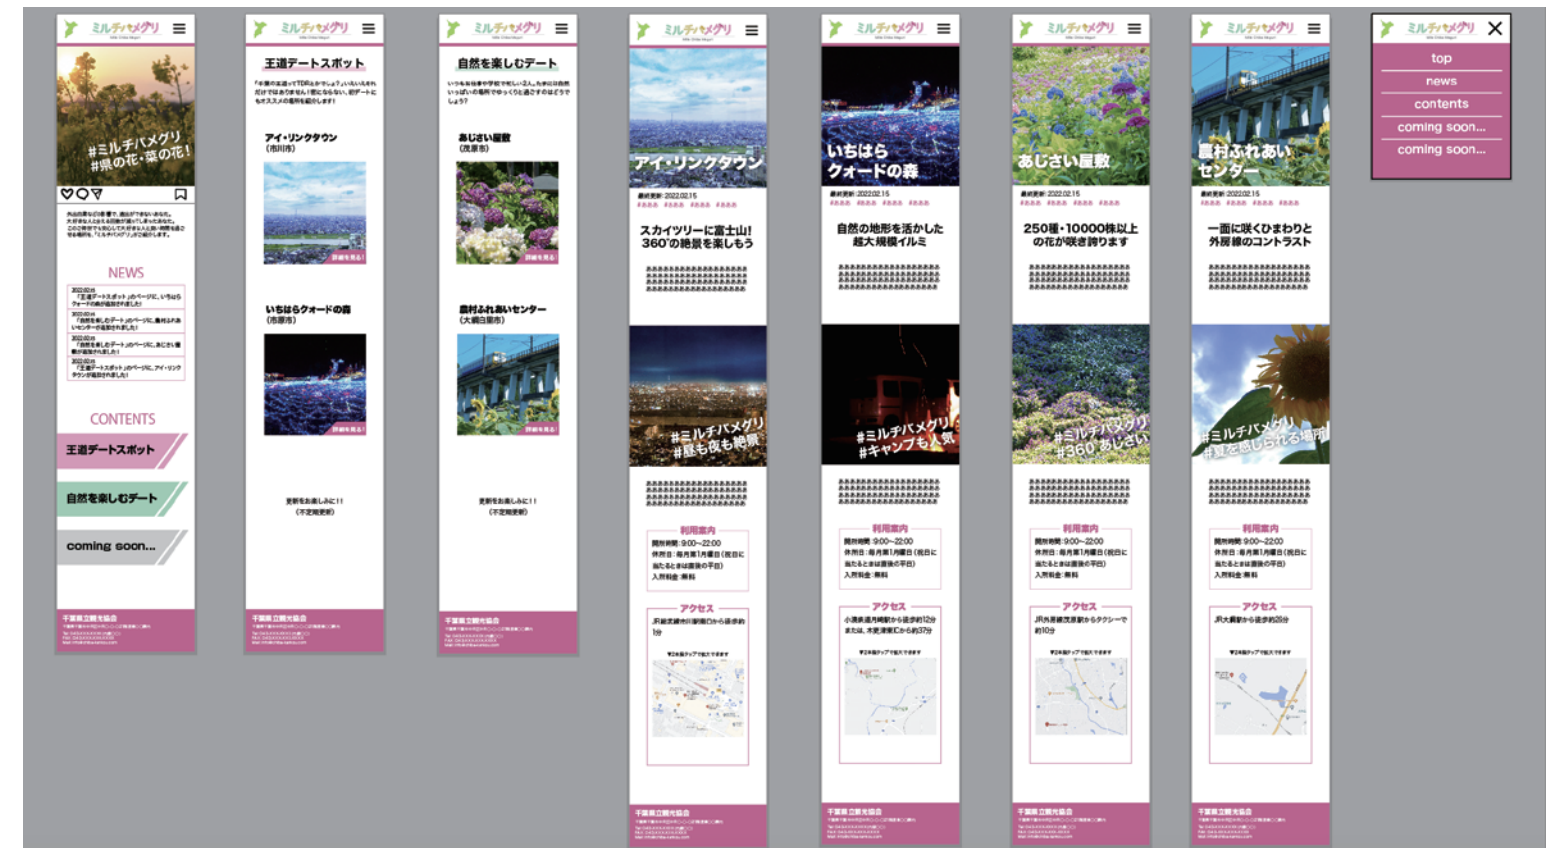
ミルチバメグリ

#ミルチバメグリ
#県の花・菜の花!

NEWS

CONTENTS

王道デートスポット

自然を楽しむデート

coming soon...

千葉県立観光協会

ミルチバメグリ

王道デートスポット

アイ・リンクタウン
(市川市)

いちはらクォードの森
(市原市)

更新をお楽しみに!!
(不定期更新)

千葉県立観光協会

ミルチバメグリ

自然を楽しむデート

あじさい屋敷
(茂原市)

農村ふれあいセンター
(大網白里市)

更新をお楽しみに!!
(不定期更新)

千葉県立観光協会

ミルチバメグリ

アイ・リンクタウン

最終更新: 2022.02.15

スカイツリーに富士山!
360°の絶景を楽しもう

#ミルチバメグリ
#昼も夜も絶景

利用案内

開館時間: 9:00~22:00

入館料金: 無料

アクセス

千葉県立観光協会

ミルチバメグリ

いちはら
クォードの森

最終更新: 2022.02.15

自然の地形を活かした
超大規模イルミ

#ミルチバメグリ
#キャンプも人気

利用案内

入館料金: 無料

アクセス

千葉県立観光協会

ミルチバメグリ

あじさい屋敷

最終更新: 2022.02.15

250種・10000株以上
の花が咲き誇ります

#ミルチバメグリ
#360°あじさい

利用案内

入館料金: 無料

アクセス

千葉県立観光協会

ミルチバメグリ

農村ふれあい
センター

最終更新: 2022.02.15

一面に咲くひまわりと
外房線のコントラスト

#ミルチバメグリ
#夏を感じられる場所

利用案内

入館料金: 無料

アクセス

千葉県立観光協会

ミルチバメグリ

top

news

contents

coming soon...

coming soon...